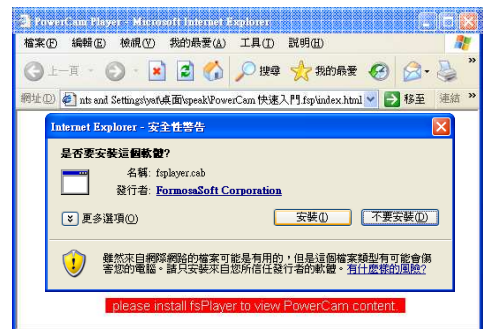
PowerCam Player - Microsoft Internet Explorer

檔案(F) 編輯(E) 檢視(V) 我的最愛(A) 工具(T) 說明(H)

上一頁 搜尋 我的最愛

網址(D) nts and Settings\yat\桌面\speak\PowerCam 快速入門.fsp\index.html 移至 連結 »

Internet Explorer - 安全性警告

是否要安裝這個軟體?

名稱: fsplayer.cab

發行者: FormosaSoft Corporation

更多選項(O)

安裝(I) 不要安裝(D)

雖然來自網際網路的檔案可能是有用的，但是這個檔案類型有可能會傷害您的電腦。請只安裝來自您所信任發行者的軟體。有什麼樣的風險?

please install fsPlayer to view PowerCam content.